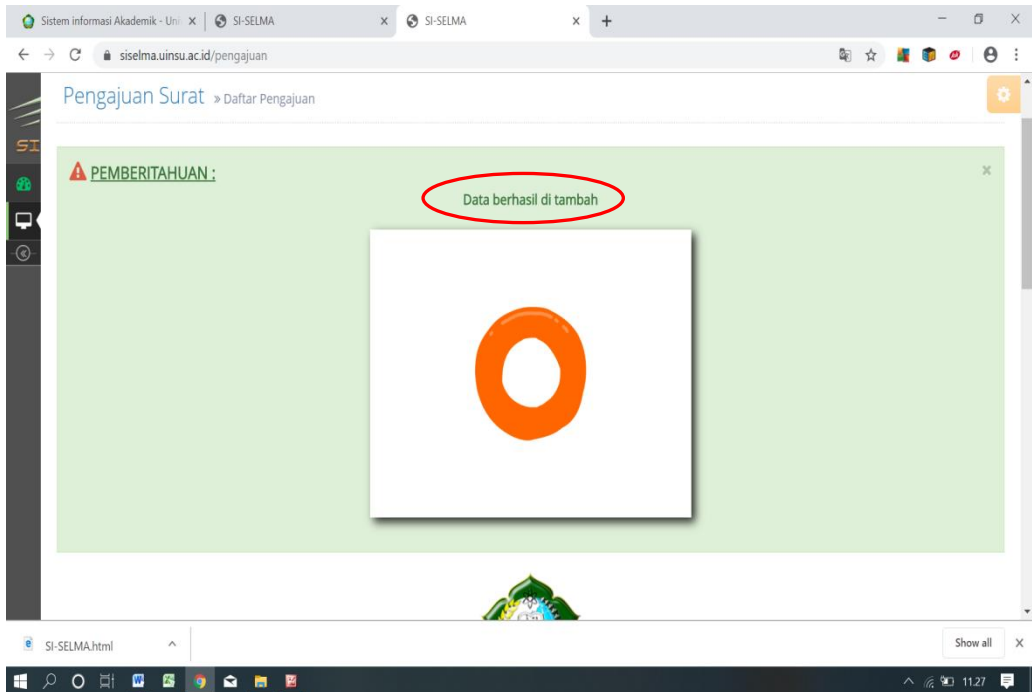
Sistem informasi Akademik - Uni ×
SI-SELMA ×
SI-SELMA ×
+

siselma.uinsu.ac.id/pengajuan

SI

Pengajuan Surat » Daftar Pengajuan

PEMBERITAHUAN :

×

Data berhasil di tambah

SI-SELMA.html

Show all

×

11.27